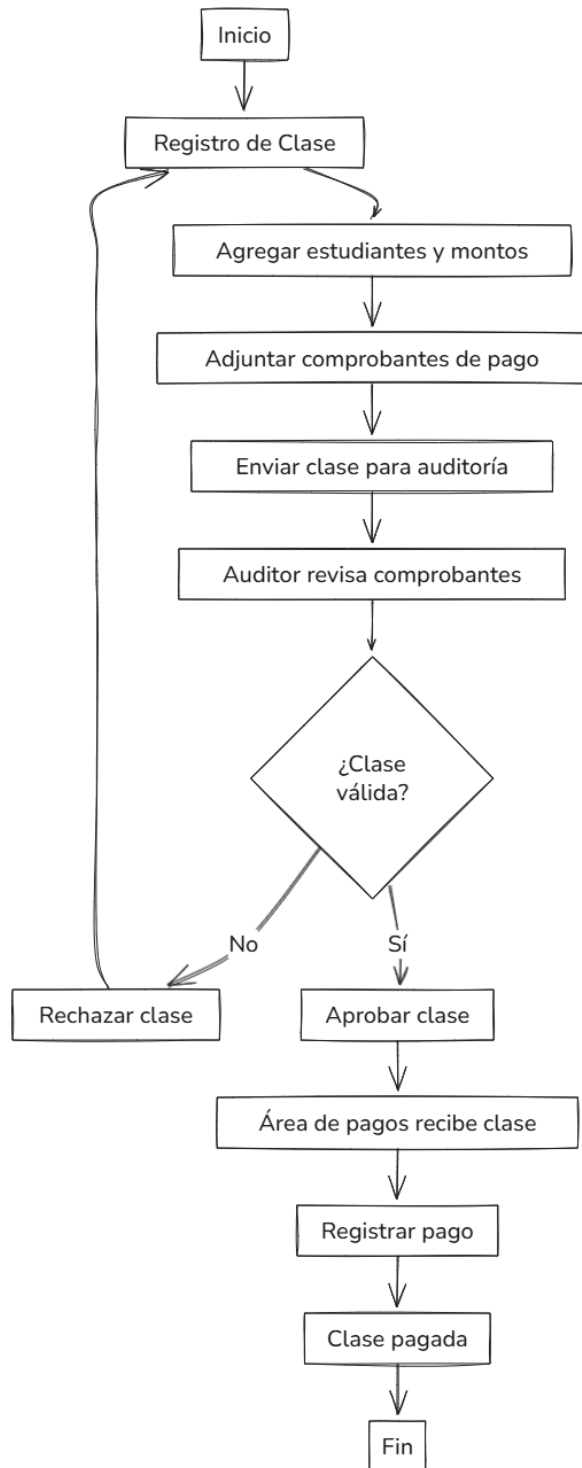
Inicio

Registro de Clase

Agregar estudiantes y montos

Adjuntar comprobantes de pago

Enviar clase para auditoría

Auditor revisa comprobantes

¿Clase válida?

No

Sí

Rechazar clase

Aprobar clase

Área de pagos recibe clase

Registrar pago

Clase pagada

Fin